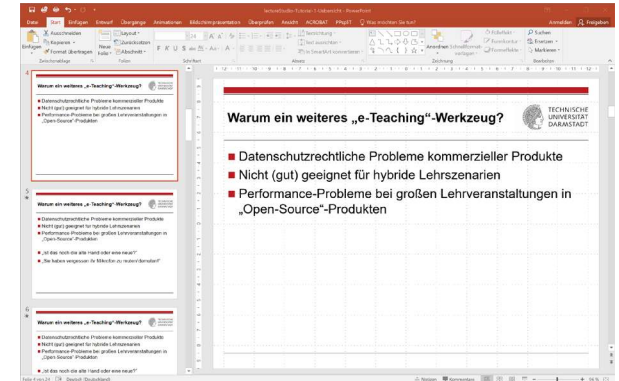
lecturestudio-Tutorial-1-Uebersicht - PowerPoint

Datei Start Einfügen Entwurf Übergänge Animationen Bildschirmpräsentation Überprüfen Ansicht ACROBAT PPtoST Was möchten Sie tun? Anmelden Freigeben

Einfügen Ausschneiden Kopieren Format übertragen Neue Folie Layout Zurücksetzen Abschnitt Zwischenablage Folien Schriftart Absatz Zeichnung Anordnen Schnellformatvorlagen Fülleffekt Formkontur Formeffekte Suchen Ersetzen Markieren Bearbeiten Textrichtung Text ausrichten In SmartArt konvertieren

4

Warum ein weiteres „e-Teaching"-Werkzeug?

Datenschutzrechtliche Probleme kommerzieller Produkte
Nicht (gut) geeignet für hybride Lehrszenarien
Performance-Probleme bei großen Lehrveranstaltungen in „Open-Source"-Produkten

5

Warum ein weiteres „e-Teaching"-Werkzeug?

Datenschutzrechtliche Probleme kommerzieller Produkte
Nicht (gut) geeignet für hybride Lehrszenarien
Performance-Probleme bei großen Lehrveranstaltungen in „Open-Source"-Produkten

„Ist das noch die alte Hand oder eine neue?"
„Sie haben vergessen Ihr Mikrofon zu entstummschalten!"

6

Warum ein weiteres „e-Teaching"-Werkzeug?

Datenschutzrechtliche Probleme kommerzieller Produkte
Nicht (gut) geeignet für hybride Lehrszenarien
Performance-Probleme bei großen Lehrveranstaltungen in „Open-Source"-Produkten

„Ist das noch die alte Hand oder eine neue?"

Warum ein weiteres „e-Teaching"-Werkzeug?

TECHNISCHE UNIVERSITÄT DARMSTADT

Datenschutzrechtliche Probleme kommerzieller Produkte
Nicht (gut) geeignet für hybride Lehrszenarien
Performance-Probleme bei großen Lehrveranstaltungen in „Open-Source"-Produkten

Folie 4 von 24 Deutsch (Deutschland) Notizen Kommentare 56 %